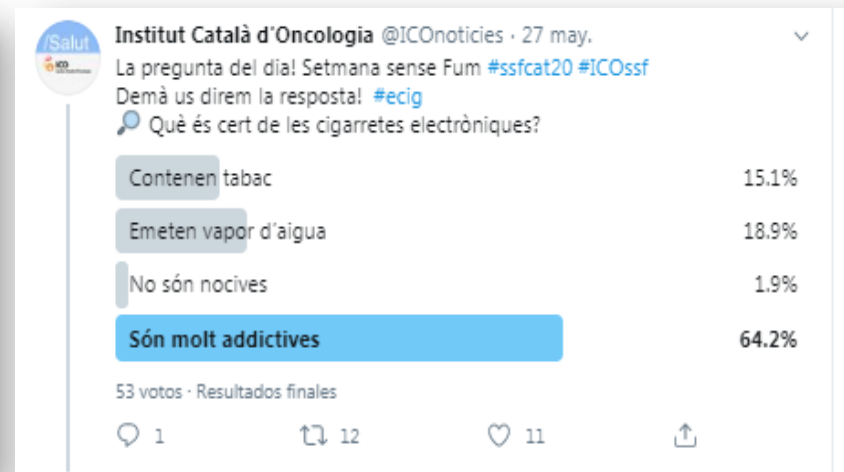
/Salut
ICO

Institut Català d'Oncologia @ICOnoticies · 27 may.

La pregunta del dia! Setmana sense Fum #ssfcat20 #ICOssf
Demà us direm la resposta! #ecig
🔎 Què és cert de les cigarretes electròniques?

Contenen tabac 15.1%

Emeten vapor d'aigua 18.9%

No són nocives 1.9%

Són molt addictives 64.2%

53 votos · Resultados finales

1 12 11